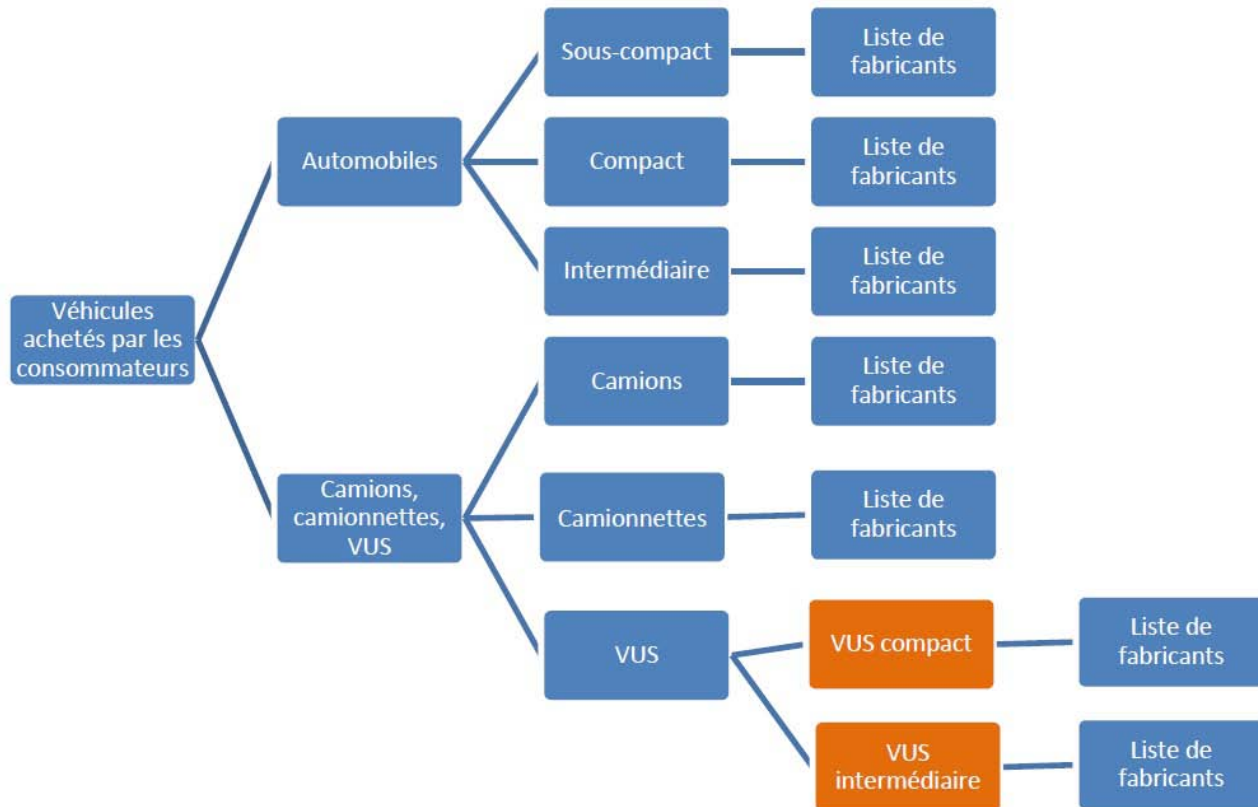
Véhicules achetés par les consommateurs

Automobiles

Sous-compact

Liste de fabricants

Compact

Liste de fabricants

Intermédiaire

Liste de fabricants

Camions, camionnettes, VUS

Camions

Liste de fabricants

Camionnettes

Liste de fabricants

VUS

VUS compact

Liste de fabricants

VUS intermédiaire

Liste de fabricants